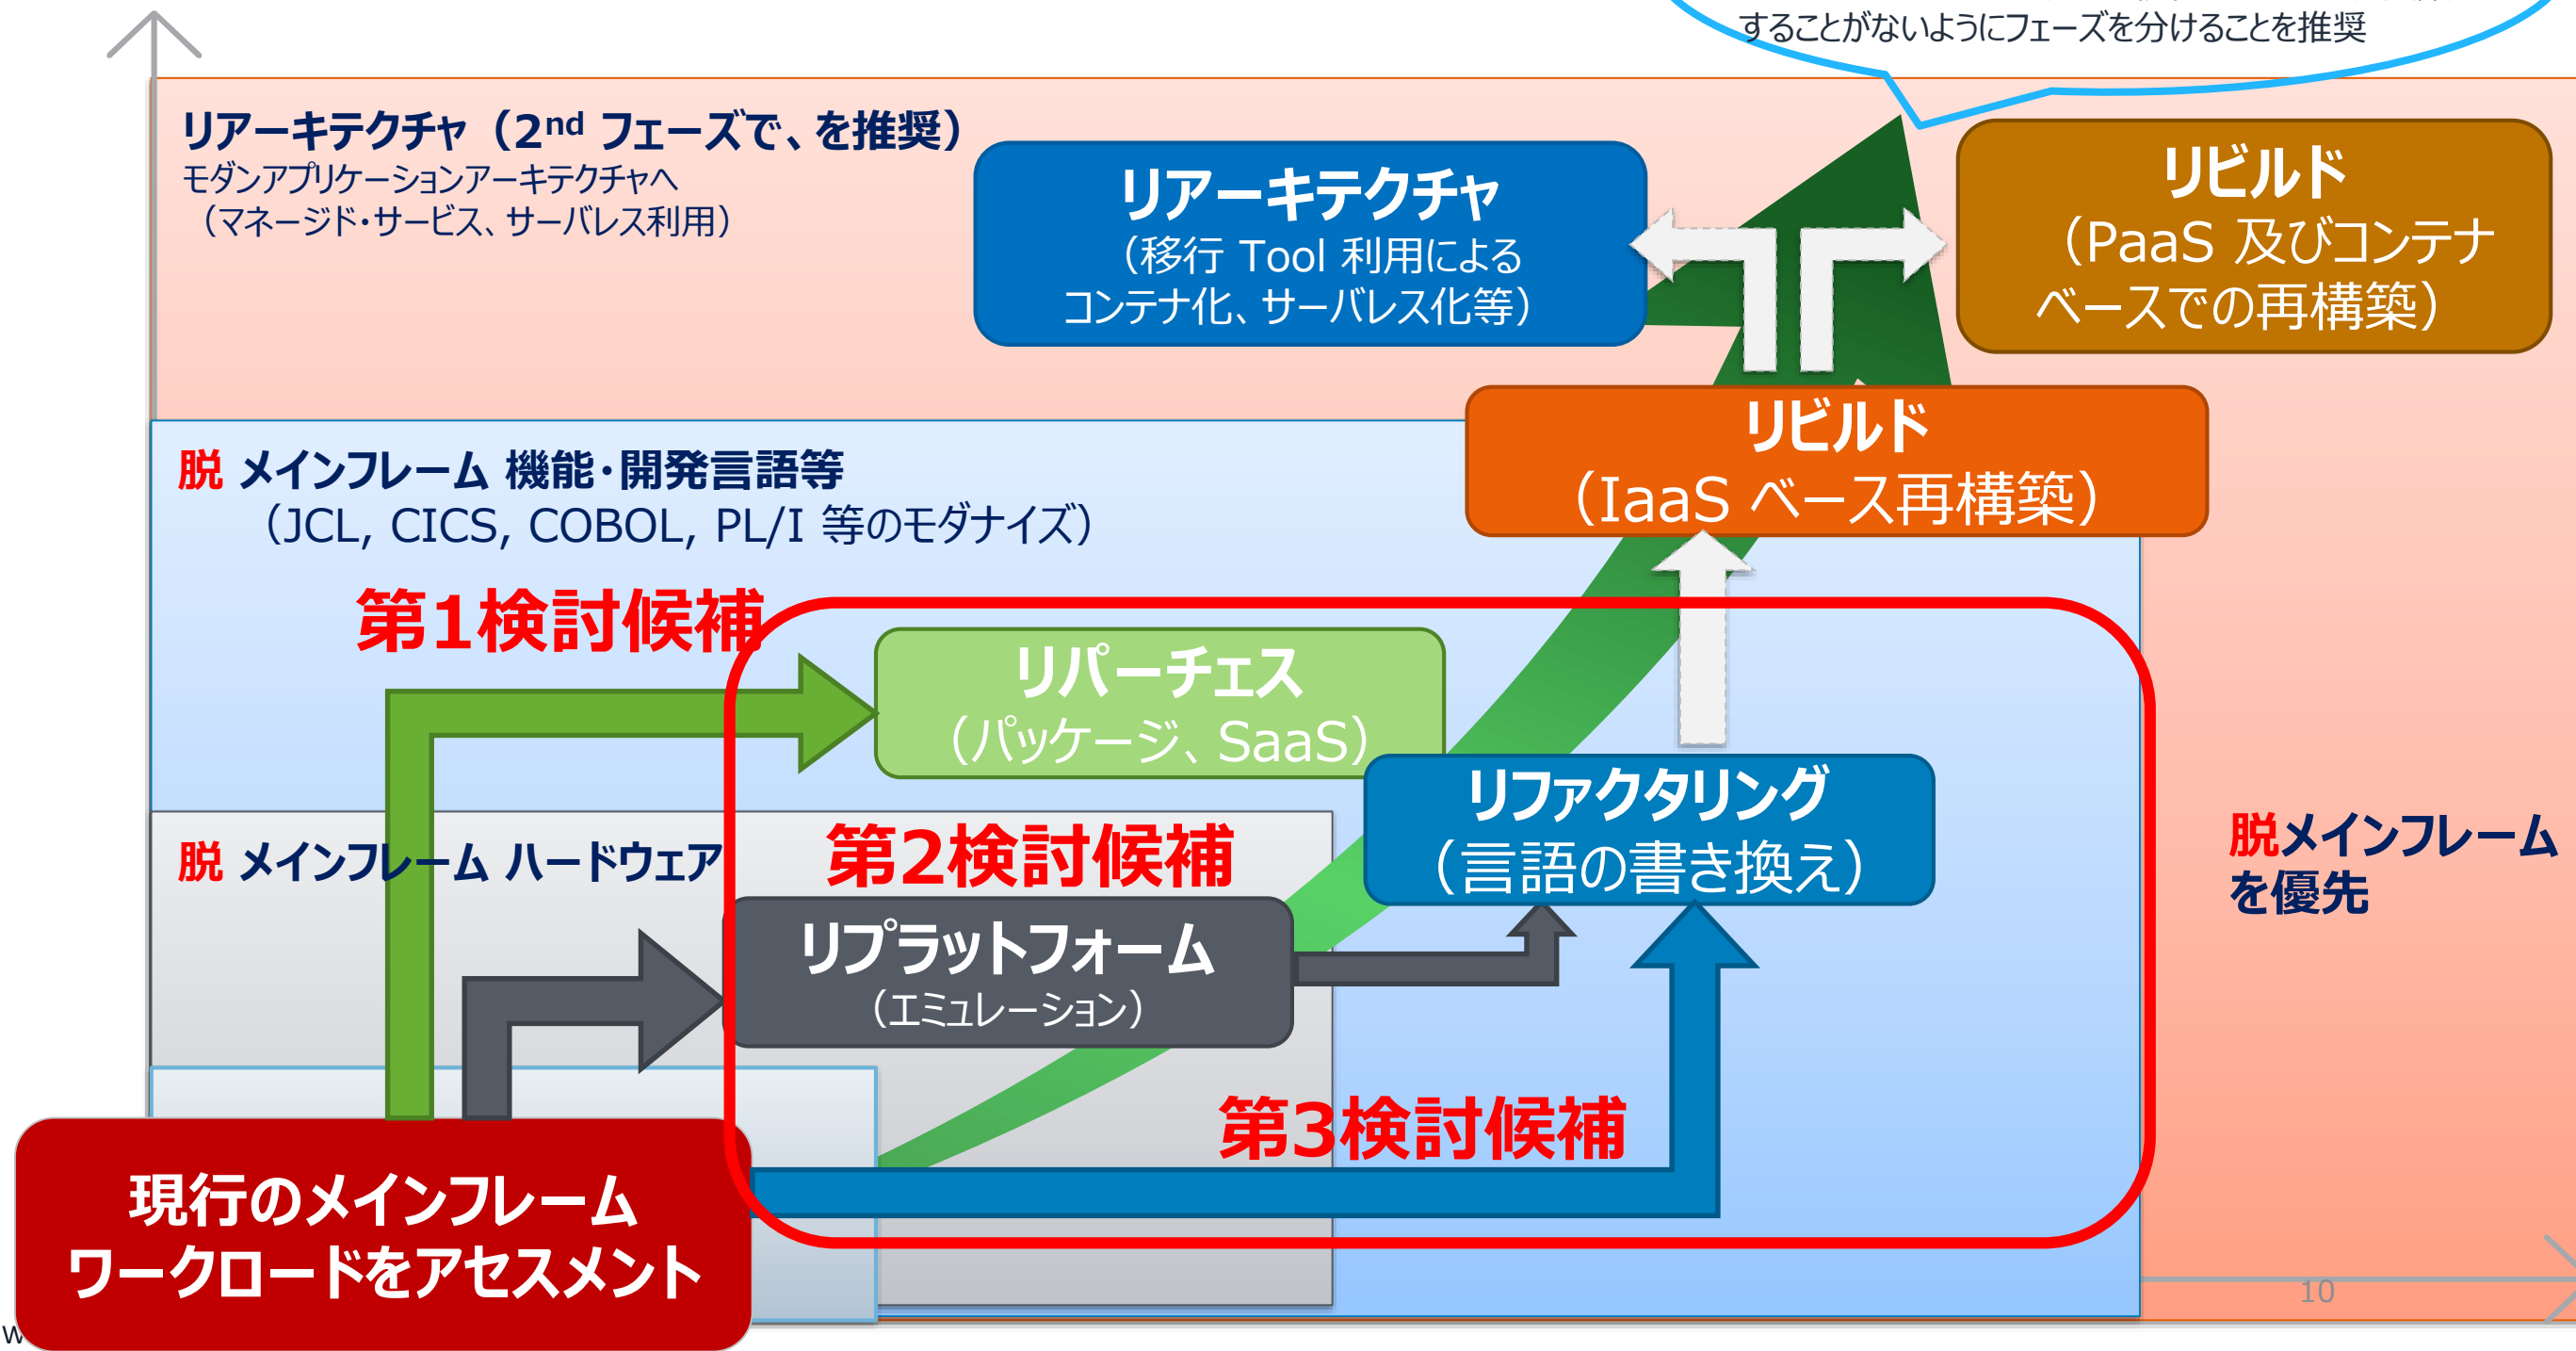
することがないようにフェーズを分けることを推奨

リアーキテクチャ（2$^{nd}$ フェーズで、を推奨）
モダンアプリケーションアーキテクチャへ
（マネージド・サービス、サーバレス利用）

リアーキテクチャ
（移行 Tool 利用による
コンテナ化、サーバレス化等）

リビルド
（PaaS 及びコンテナ
ベースでの再構築）

脱 メインフレーム 機能・開発言語等
（JCL, CICS, COBOL, PL/I 等のモダナイズ）

リビルド
（IaaS ベース再構築）

第1検討候補

リパーチェス
（パッケージ、SaaS）

リファクタリング
（言語の書き換え）

脱 メインフレーム ハードウェア

第2検討候補

リプラットフォーム
（エミュレーション）

脱メインフレーム
を優先

第3検討候補

現行のメインフレーム
ワークロードをアセスメント

10